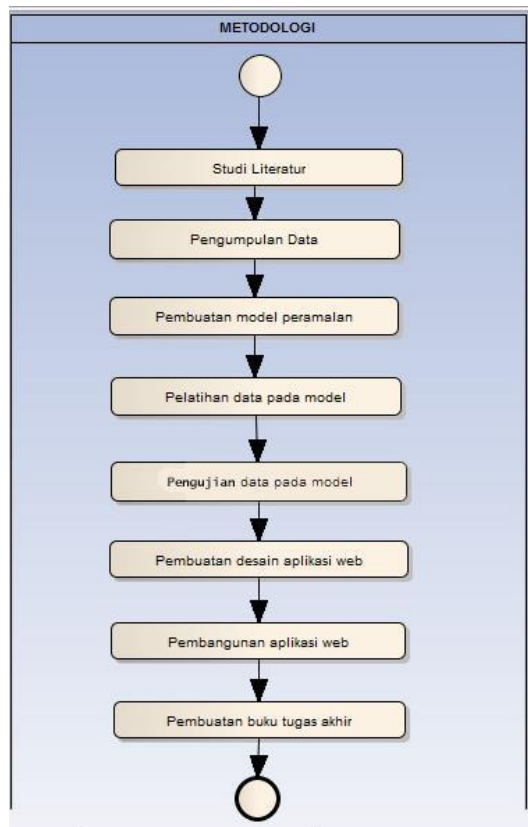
METODOLOGI

Studi Literatur

Pengumpulan Data

Pembuatan model peramalan

Pelatihan data pada model

Pengujian data pada model

Pembuatan desain aplikasi web

Pembangunan aplikasi web

Pembuatan buku tugas akhir